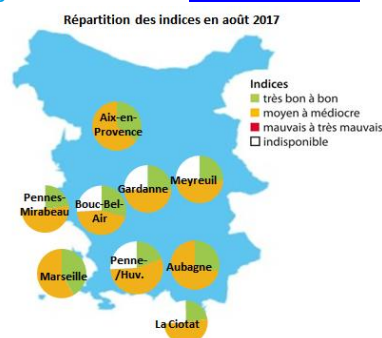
Répartition des indices en août 2017

Indices
très bon à bon
moyen à médiocre
mauvais à très mauvais
indisponible

Aix-en-Provence
Meyreuil
Gardanne
Pennes-Mirabeau
Bouc-Bel-Air
Marseille
Penne-/Huv.
Aubagne
La Ciotat